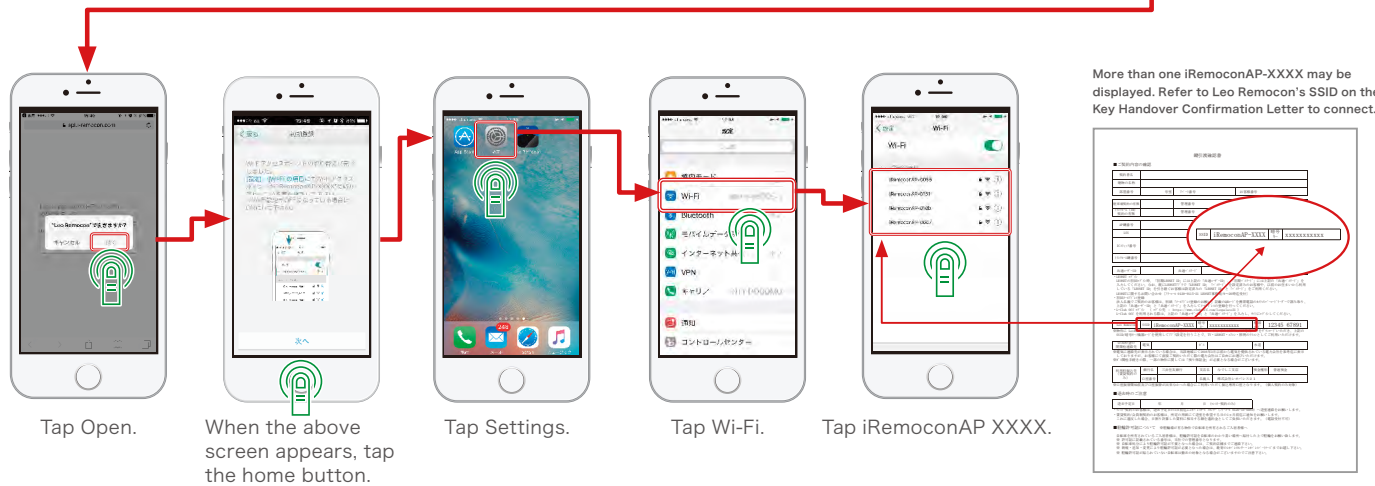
"Leo Remocon"で開きますか?

キャンセル

開く

Tap Open.

When the above screen appears, tap the home button.

次へ

Tap Settings.

設定

機内モード

Wi-Fi

Bluetooth

モバイルデータ通信

インターネット共有

VPN

キャリア

通知

コントロールセンター

Tap Wi-Fi.

設定

Wi-Fi

Wi-Fi

iRemoconAP-5055

iRemoconAP-5131

iRemoconAP-01db

iRemoconAP-3067

Tap iRemoconAP XXXX.

More than one iRemoconAP-XXXX may be displayed. Refer to Leo Remocon's SSID on the Key Handover Confirmation Letter to connect.

鍵引渡確認書

iRemoconAP-XXXX

xxxxxxxxxx

iRemoconAP-XXXX

xxxxxxxxxx

12345 67891